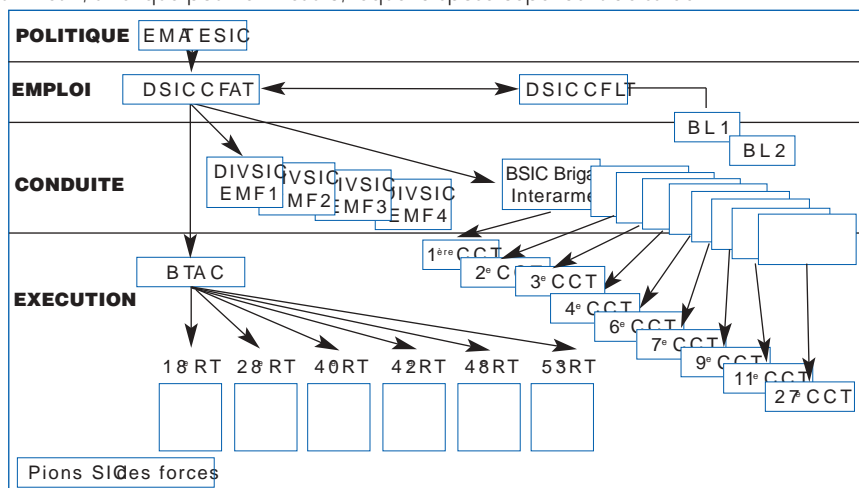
POLITIQUE EMA ESIC

EMPLOI DSIC CFAT DSIC CFLT

BL 1

BL 2

CONDUITE

DIVSIC EMF1

DIVSIC EMF2

DIVSIC EMF3

DIVSIC EMF4

BSIC Briga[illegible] Interarme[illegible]

EXECUTION

BTAC

1ère CCT

2e CCT

3e CCT

4e CCT

6e CCT

7e CCT

9e CCT

11e CCT

27e CCT

18e RT 28e RT 40e RT 42e RT 48e RT 53e RT

Pions SIC des forces